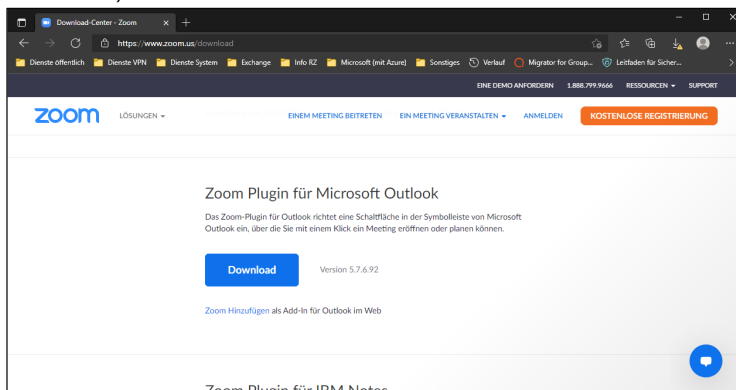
Download-Center - Zoom

https://www.zoom.us/download

Dienste öffentlich Dienste VPN Dienste System Exchange Info RZ Microsoft (mit Azure) Sonstiges Verlauf Migrator for Group... Leitfaden für Sicher...

EINE DEMO ANFORDERN 1.888.799.9666 RESSOURCEN SUPPORT

zoom LÖSUNGEN EINEM MEETING BEITRETEN EIN MEETING VERANSTALTEN ANMELDEN KOSTENLOSE REGISTRIERUNG

Zoom Plugin für Microsoft Outlook

Das Zoom-Plugin für Outlook richtet eine Schaltfläche in der Symbolleiste von Microsoft Outlook ein, über die Sie mit einem Klick ein Meeting eröffnen und planen können.

Download Version 5.7.6.92

Zoom Hinzufügen als Add-In für Outlook im Web

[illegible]